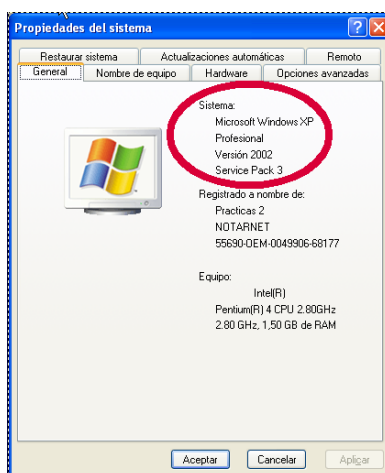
Propiedades del sistema

Restaurar sistema | Actualizaciones automáticas | Remoto
General | Nombre de equipo | Hardware | Opciones avanzadas

Sistema:
Microsoft Windows XP
Profesional
Versión 2002
Service Pack 3

Registrado a nombre de:
Practicas 2
NOTARNET
55690-OEM-0049906-68177

Equipo:
Intel(R)
Pentium(R) 4 CPU 2.80GHz
2.80 GHz, 1,50 GB de RAM

Aceptar | Cancelar | Aplicar